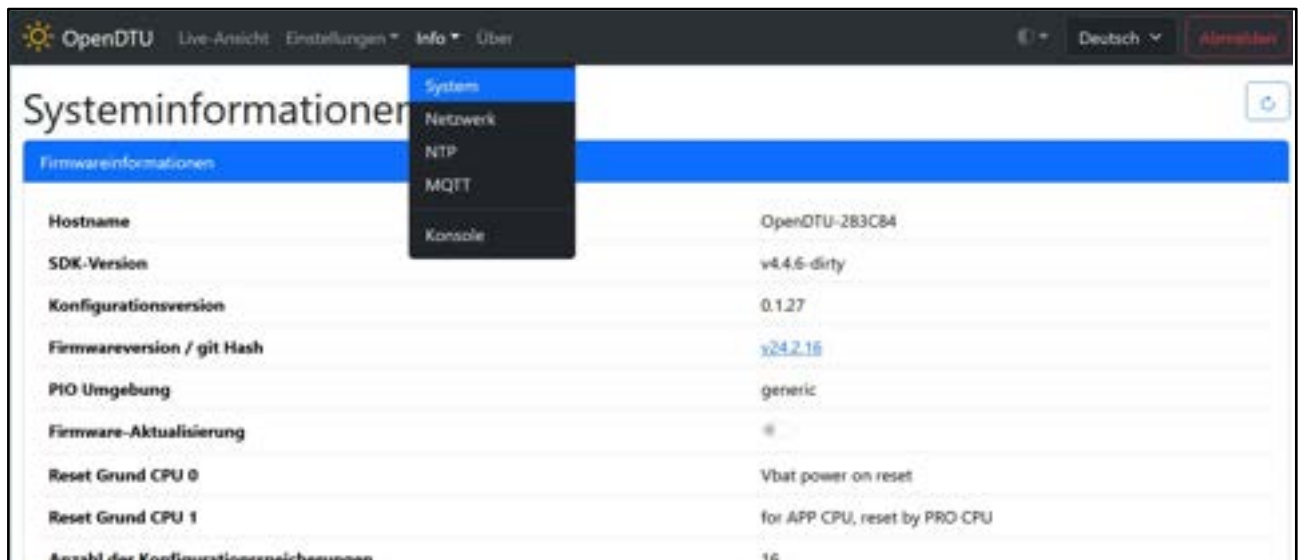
OpenDTU Live-Ansicht Einstellungen Info Über

Deutsch Abmelden

System
Netzwerk
NTP
MQTT
Konsole

Systeminformationen

Firmwareinformationen

| | |
|---|---|
| Hostname | OpenDTU-2B3C84 |
| SDK-Version | v4.4.6-dirty |
| Konfigurationsversion | 0.1.27 |
| Firmwareversion / git Hash | v24.2.16 |
| PIO Umgebung | generic |
| Firmware-Aktualisierung | |
| Reset Grund CPU 0 | Vbat power on reset |
| Reset Grund CPU 1 | for APP CPU, reset by PRO CPU |
| Anzahl der Konfigurationsspeicherungen | 16 |